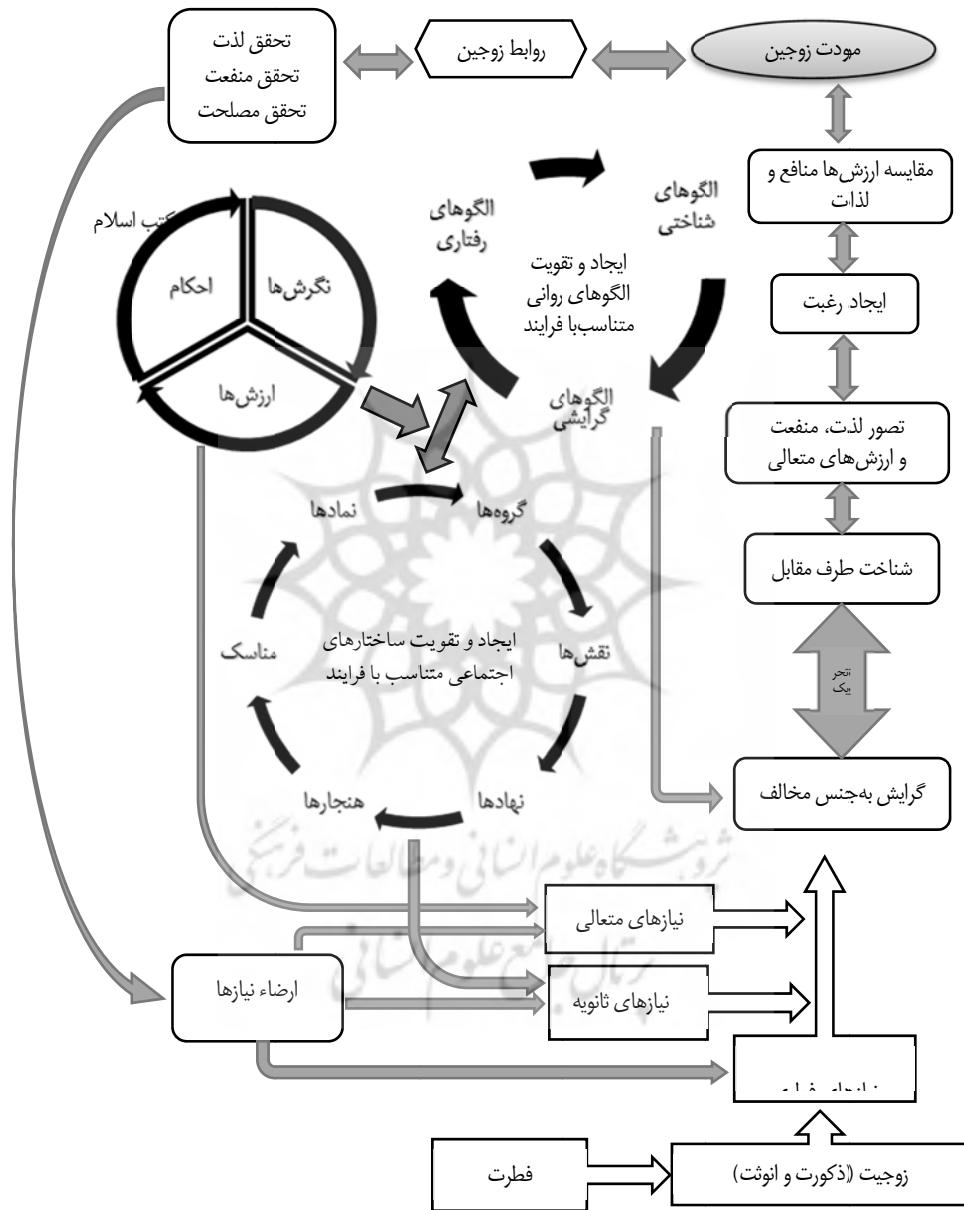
تحقق لذت
تحقق منفعت
تحقق مصلحت

روابط زوجین

مودت زوجین

مقایسه ارزش‌ها منافع و لذات

ایجاد رغبت

تصور لذت، منفعت و ارزش‌های متعالی

شناخت طرف مقابل

تجربک

گرایش به‌جنس مخالف

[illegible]کتب اسلام

احکام

نگرش‌ها

ارزش‌ها

الگوهای رفتاری

الگوهای شناختی

ایجاد و تقویت الگوهای روانی متناسب‌با فرایند

الگوهای گرایشی

نمادها

گروه‌ها

نقش‌ها

مناسک

ایجاد و تقویت ساختارهای اجتماعی متناسب با فرایند

هنجارها

نهادها

پژوهشگاه علوم انسانی و مطالعات فرهنگی
پرتال جامع علوم انسانی

نیازهای متعالی

ارضاء نیازها

نیازهای ثانویه

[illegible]

فطرت

زوجیت (ذکورت و انوثت)